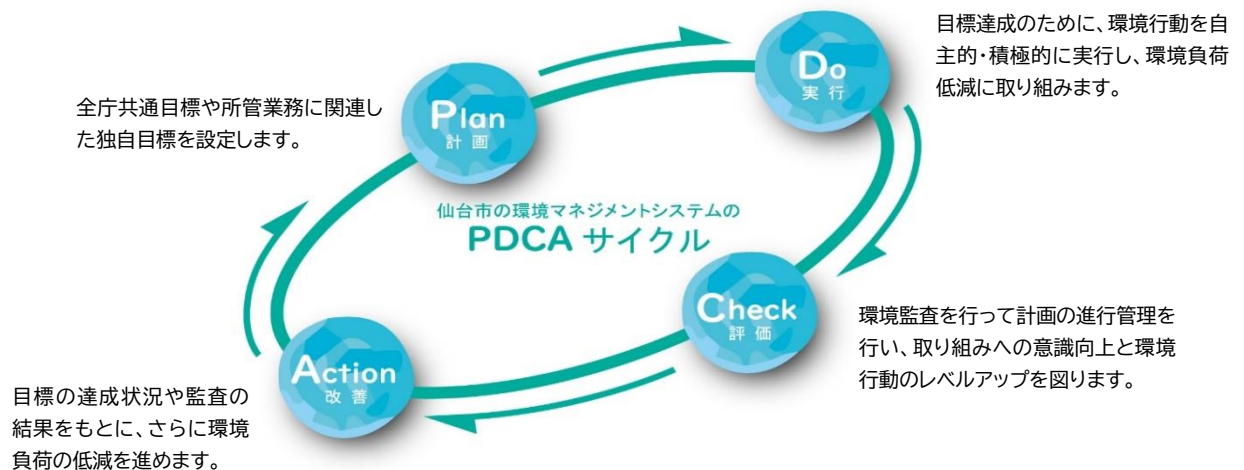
目標達成のために、環境行動を自主的・積極的に実行し、環境負荷低減に取り組みます。

全庁共通目標や所管業務に関連した独自目標を設定します。

Plan
計画

Do
実行

仙台市の環境マネジメントシステムの
PDCA サイクル

Check
評価

Action
改善

環境監査を行って計画の進行管理を行い、取り組みへの意識向上と環境行動のレベルアップを図ります。

目標の達成状況や監査の結果をもとに、さらに環境負荷の低減を進めます。